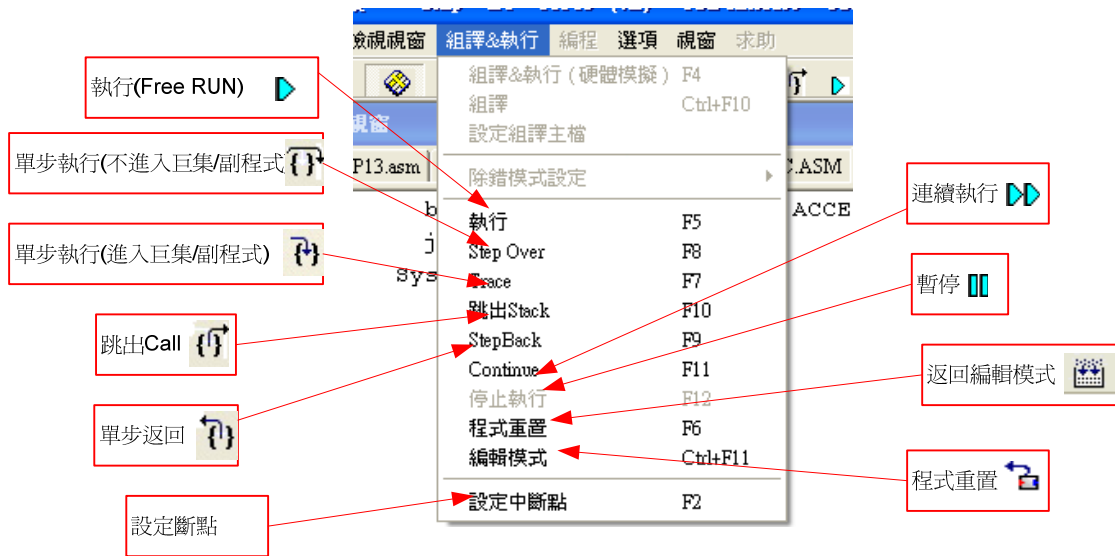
檢視視窗 組譯&執行 編程 選項 視窗 求助

執行(Free RUN)

單步執行(不進入巨集/副程式)

單步執行(進入巨集/副程式)

跳出Call

單步返回

設定斷點

視窗

P13.asm

C.ASM

ACCE

b

j

Sys

組譯&執行(硬體模擬) F4
組譯 Ctrl+F10
設定組譯主檔
除錯模式設定
執行 F5
Step Over F8
Trace F7
跳出Stack F10
StepBack F9
Continue F11
停止執行 F12
程式重置 F6
編輯模式 Ctrl+F11
設定中斷點 F2

連續執行

暫停

返回編輯模式

程式重置